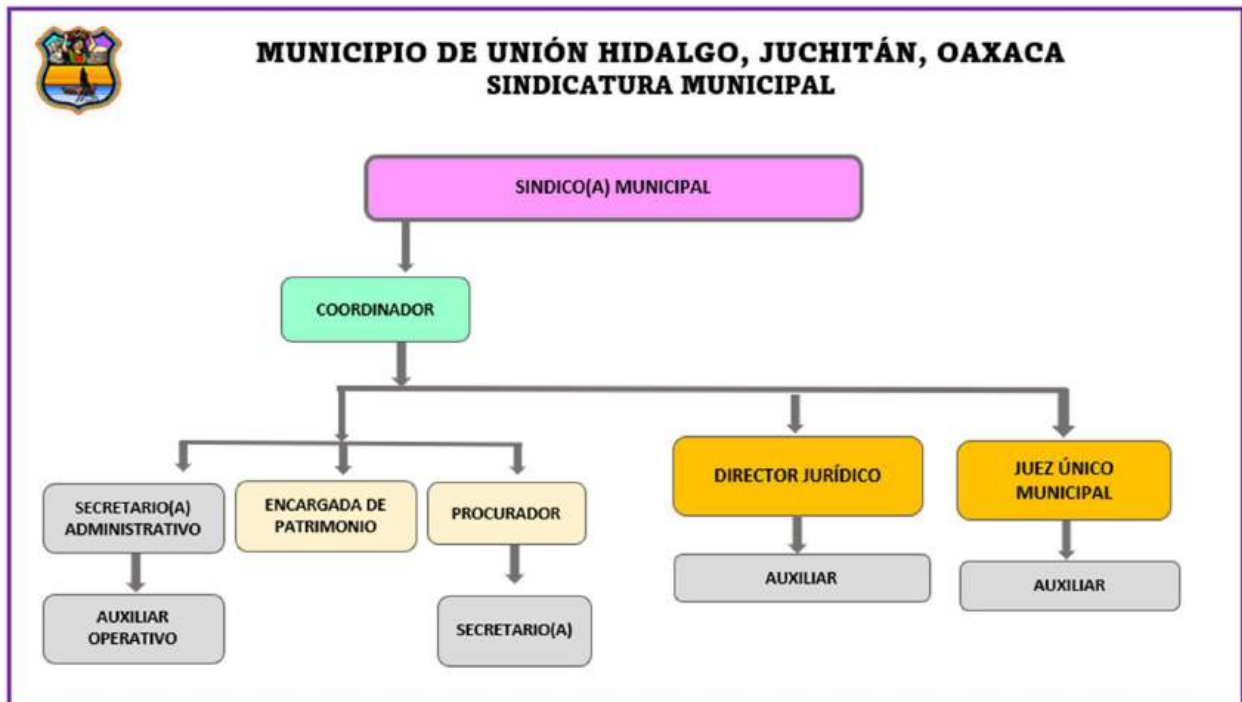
MUNICIPIO DE UNIÓN HIDALGO, JUCHITÁN, OAXACA
SINDICATURA MUNICIPAL

SINDICO(A) MUNICIPAL

COORDINADOR

SECRETARIO(A) ADMINISTRATIVO

AUXILIAR OPERATIVO

ENCARGADA DE PATRIMONIO

PROCURADOR

SECRETARIO(A)

DIRECTOR JURÍDICO

AUXILIAR

JUEZ ÚNICO MUNICIPAL

AUXILIAR